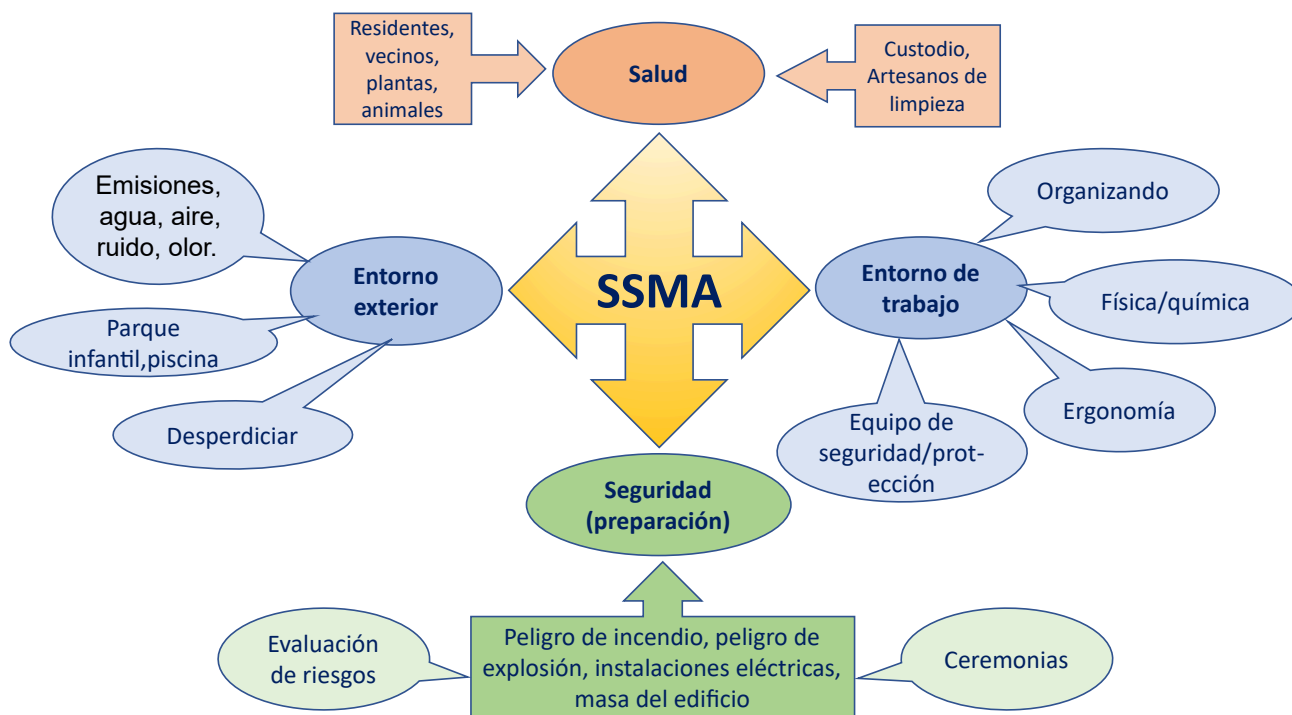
Residentes, vecinos, plantas, animales

Salud

Custodio, Artesanos de limpieza

Emisiones, agua, aire, ruido, olor.

Entorno exterior

Parque infantil,piscina

Desperdiciar

SSMA

Organizando

Entorno de trabajo

Física/química

Ergonomía

Equipo de seguridad/protección

Seguridad (preparación)

Evaluación de riesgos

Peligro de incendio, peligro de explosión, instalaciones eléctricas, masa del edificio

Ceremonias